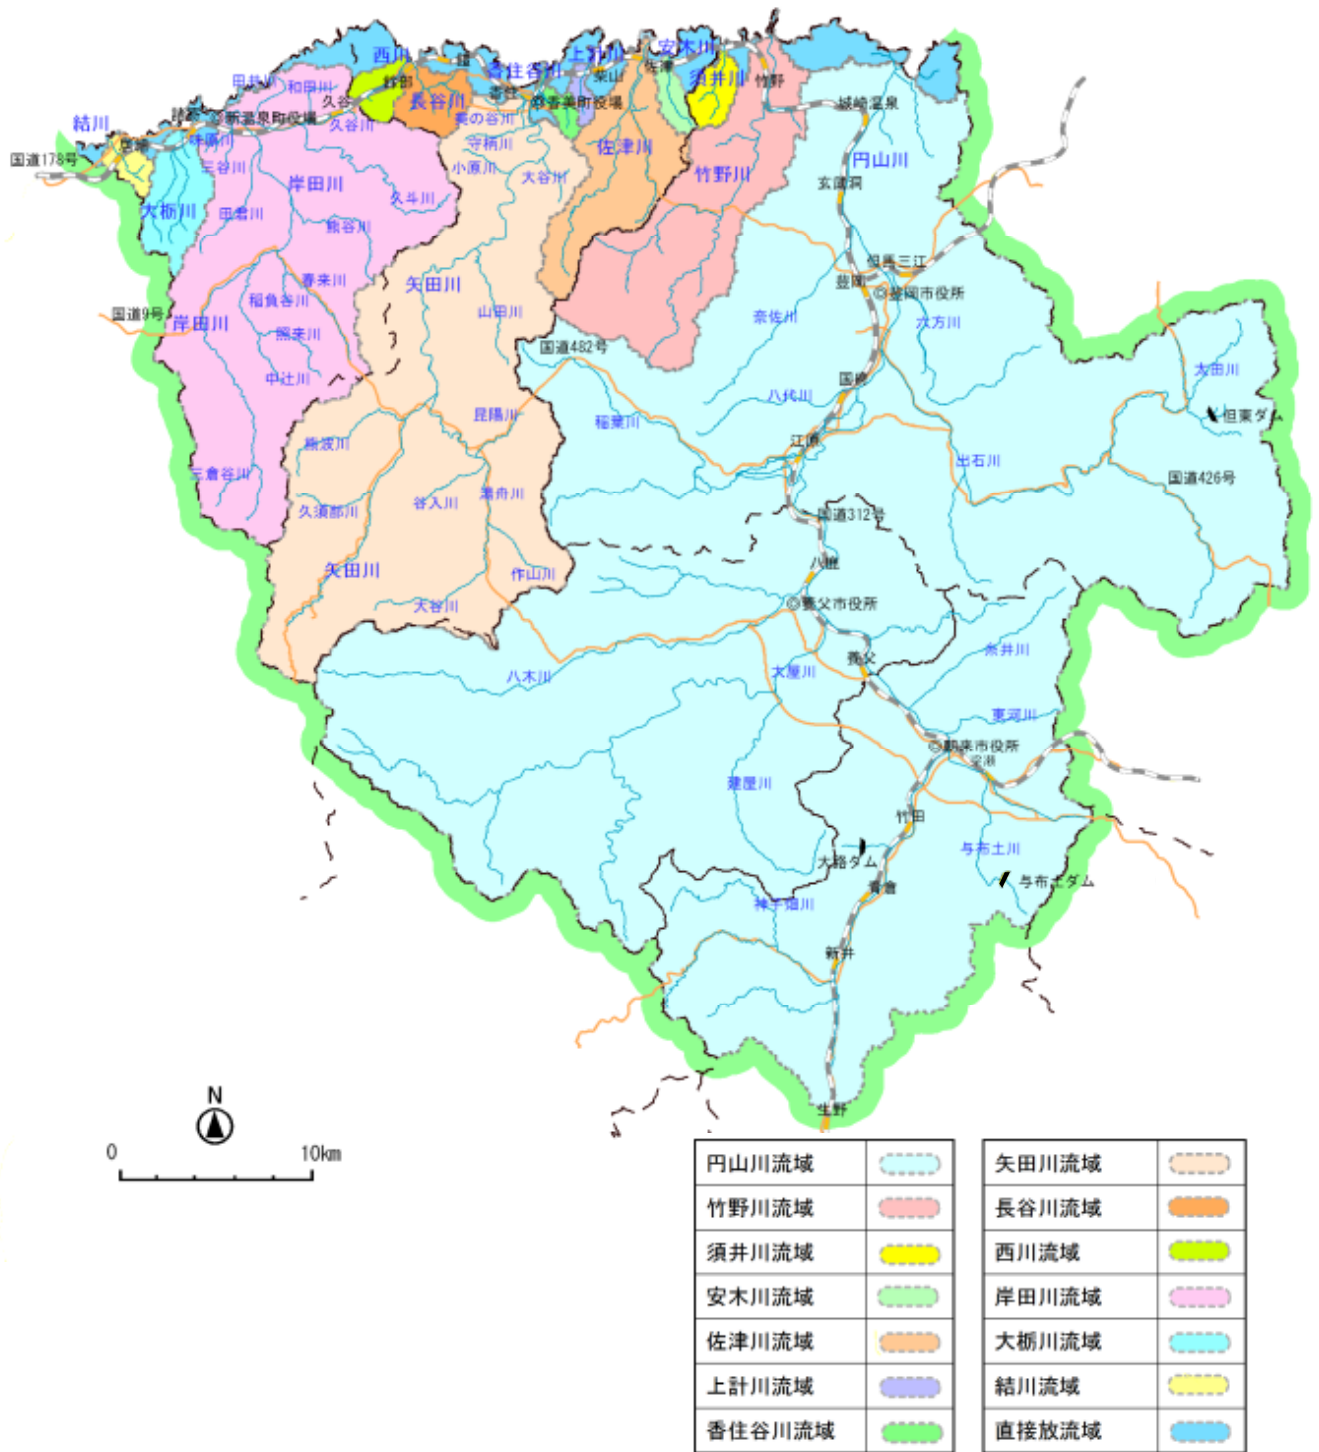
西川
香住谷川
上計川
安木川
須井川
竹野
長谷川
柴山
佐津
久谷
鎧
浜坂
岸田川
和田川
余部
香住
香美町役場
新温泉町役場
久谷川
奥の谷川
城崎温泉
結川
諸寄
居組
国道178号
三谷川
岸田川
守柄川
佐津川
円山川
大栃川
久斗川
小原川
大谷川
竹野川
玄武洞
田君川
熊谷川
矢田川
但馬三江
春来川
豊岡
豊岡市役所
国道9号
稲負谷川
山田川
奈佐川
六方川
岸田川
照来川
国道482号
中辻川
国府
太田川
八代川
但東ダム
昆陽川
稲葉川
江原
出石川
熊波川
三倉谷川
谷入川
湯舟川
国道426号
久須部川
国道312号
矢田川
作山川
八鹿
大谷川
養父市役所
八木川
糸井川
大屋川
養父
東河川
朝来市役所
和田山
建屋川
竹田
与布土川
大路ダム
与布土ダム
神子畑川
青倉
新井
生野
N
0
10km

| 円山川流域 | | 矢田川流域 | |
|---|---|---|---|
| 竹野川流域 | | 長谷川流域 | |
| 須井川流域 | | 西川流域 | |
| 安木川流域 | | 岸田川流域 | |
| 佐津川流域 | | 大栃川流域 | |
| 上計川流域 | | 結川流域 | |
| 香住谷川流域 | | 直接放流域 | |